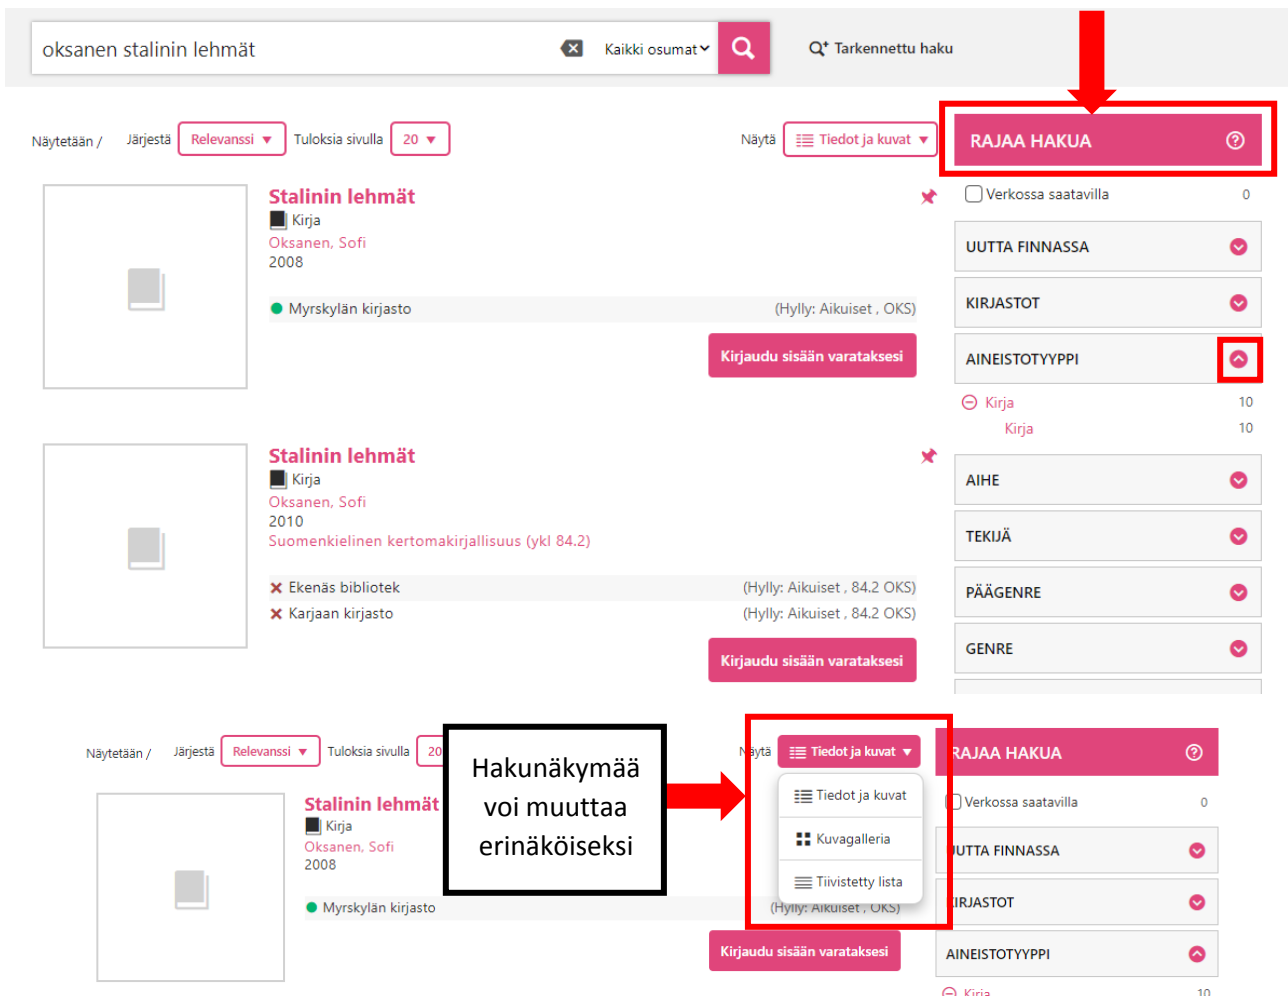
oksanen stalinin lehmät

Kaikki osumat

Tarkennettu haku

Näytetään / Järjestä Relevanssi Tuloksia sivulla 20

Näytä Tiedot ja kuvat

RAJAA HAKUA

Verkossa saatavilla 0

UUTTA FINNASSA

KIRJASTOT

AINEISTOTYYPPI

Kirja 10

Kirja 10

AIHE

TEKIJÄ

PÄÄGENRE

GENRE

Stalinin lehmät
Kirja
Oksanen, Sofi
2008

Myrskylän kirjasto (Hylly: Aikuiset , OKS)

Kirjaudu sisään varataksesi

Stalinin lehmät
Kirja
Oksanen, Sofi
2010
Suomenkielinen kertomakirjallisuus (ykl 84.2)

Ekenäs bibliotek (Hylly: Aikuiset , 84.2 OKS)

Karjaan kirjasto (Hylly: Aikuiset , 84.2 OKS)

Kirjaudu sisään varataksesi

Näytetään / Järjestä Relevanssi Tuloksia sivulla 20

Hakunäkymää voi muuttaa erinäköiseksi

Näytä Tiedot ja kuvat

Tiedot ja kuvat

Kuvagalleria

Tiivistetty lista

RAJAA HAKUA

Verkossa saatavilla 0

UUTTA FINNASSA

KIRJASTOT

AINEISTOTYYPPI

Kirja 10

Stalinin lehmät
Kirja
Oksanen, Sofi
2008

Myrskylän kirjasto (Hylly: Aikuiset , OKS)

Kirjaudu sisään varataksesi